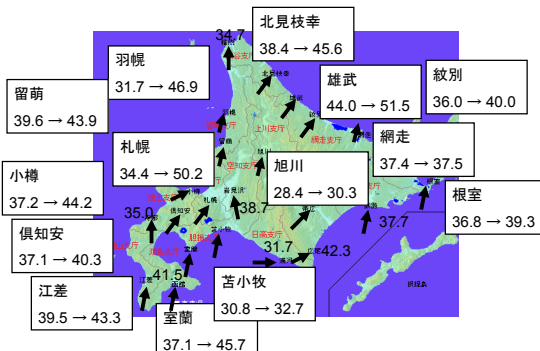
北見枝幸
38.4 → 45.6

34.7

羽幌
31.7 → 46.9

雄武
44.0 → 51.5

紋別
36.0 → 40.0

留萌
39.6 → 43.9

網走
37.4 → 37.5

札幌
34.4 → 50.2

旭川
28.4 → 30.3

小樽
37.2 → 44.2

根室
36.8 → 39.3

38.7

35.0

37.7

倶知安
37.1 → 40.3

31.7

42.3

41.5

江差
39.5 → 43.3

苫小牧
30.8 → 32.7

室蘭
37.1 → 45.7